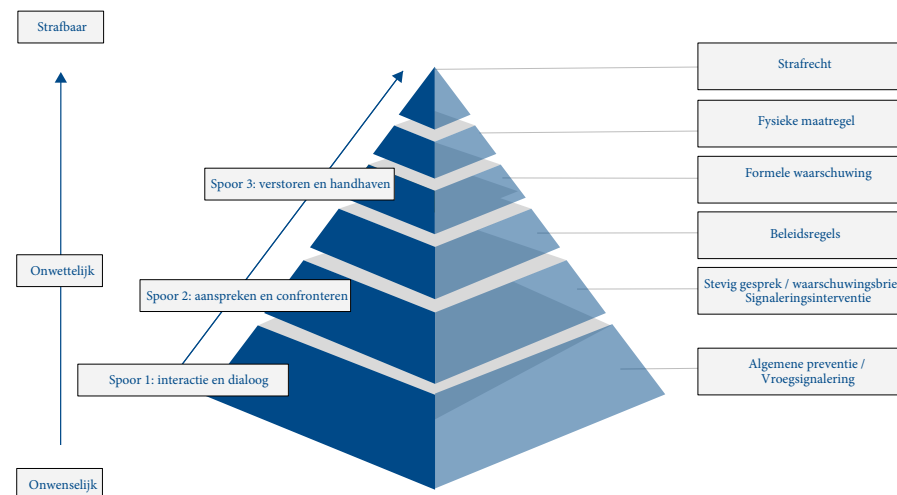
Strafbaar

Onwettelijk

Onwenselijk

Spoor 3: verstoren en handhaven

Spoor 2: aanspreken en confronteren

Spoor 1: interactie en dialoog

Strafrecht

Fysieke maatregel

Formele waarschuwing

Beleidsregels

Stevig gesprek / waarschuwingsbrie
Signaleringsinterventie

Algemene preventie /
Vroegsignalering